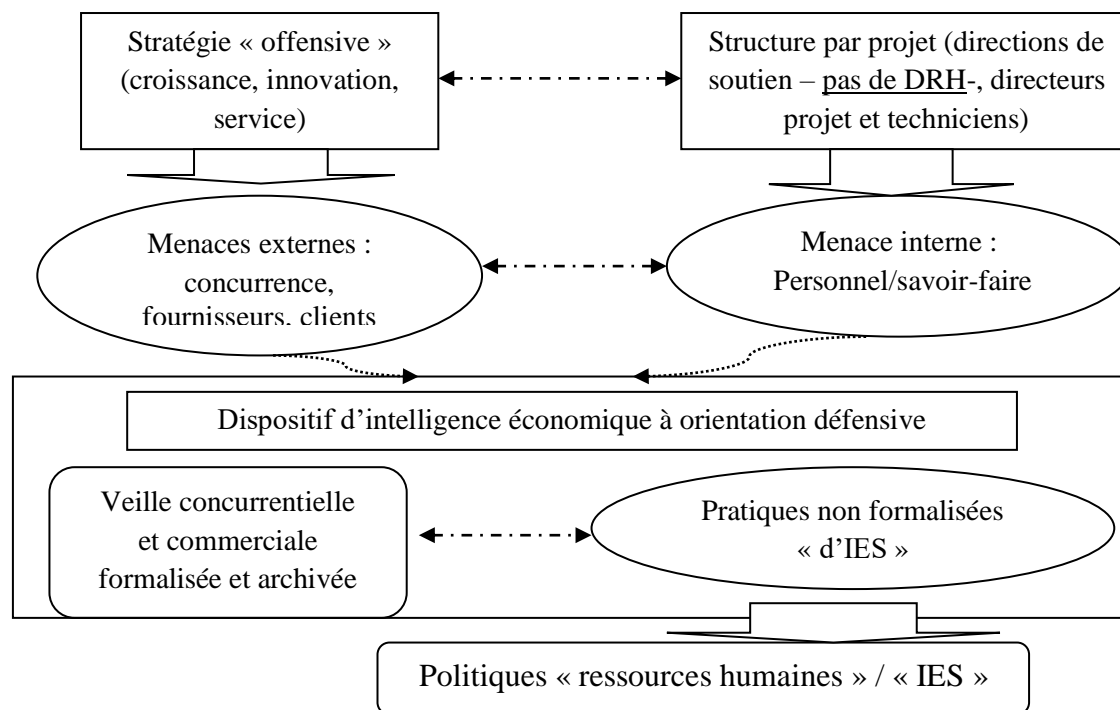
Stratégie « offensive » (croissance, innovation, service)

Structure par projet (directions de soutien – pas de DRH-, directeurs projet et techniciens)

Menaces externes : concurrence, fournisseurs, clients

Menace interne : Personnel/savoir-faire

Dispositif d'intelligence économique à orientation défensive

Veille concurrentielle et commerciale formalisée et archivée

Pratiques non formalisées « d'IES »

Politiques « ressources humaines » / « IES »